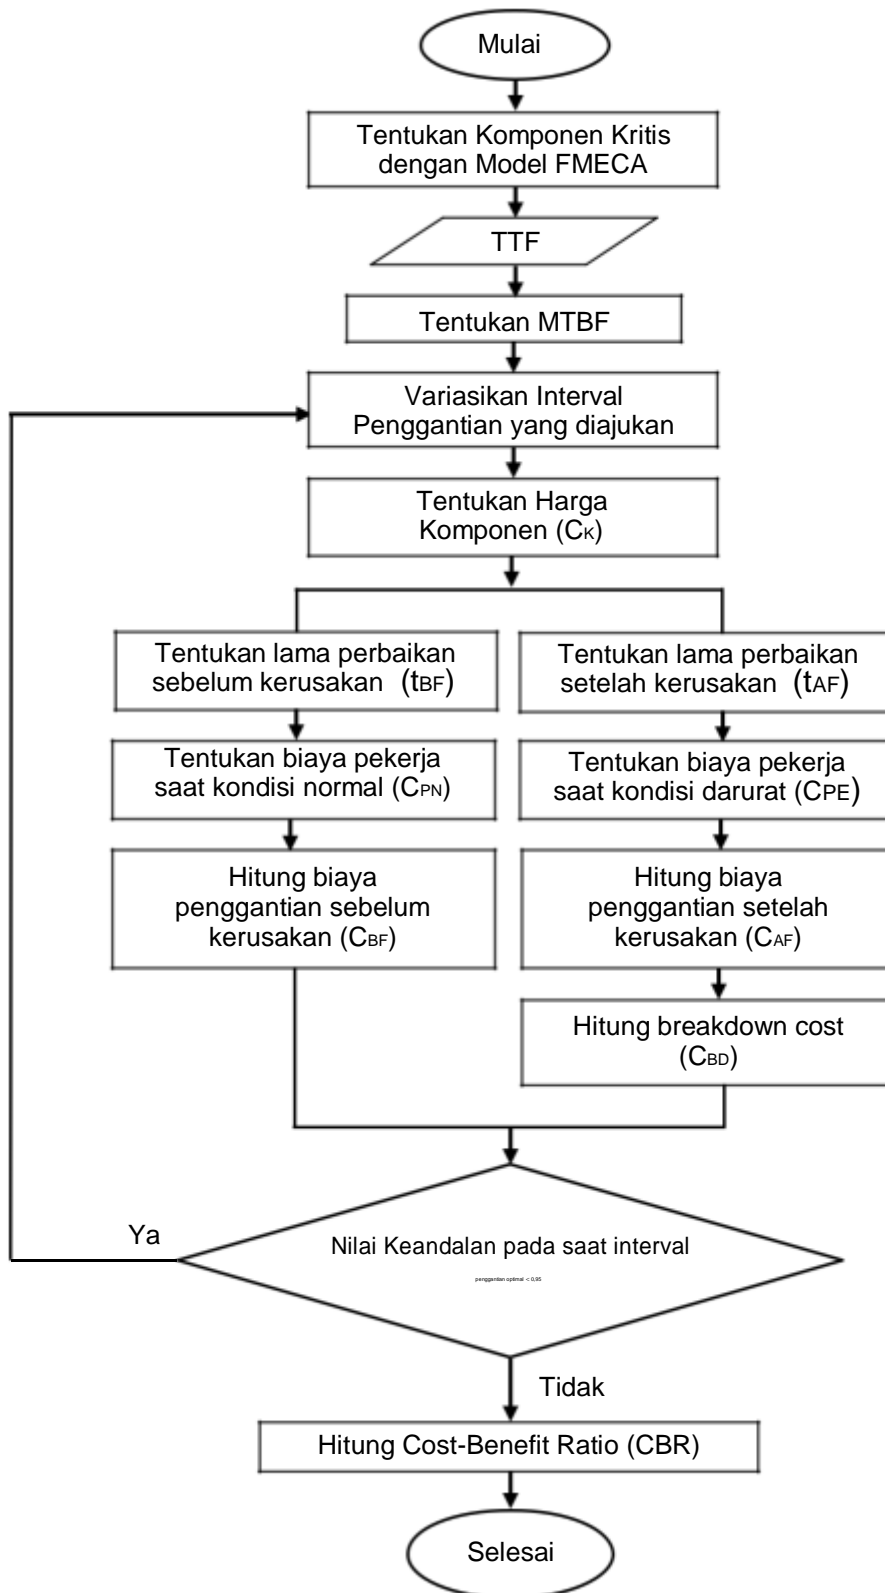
Mulai

Tentukan Komponen Kritis dengan Model FMECA

TTF

Tentukan MTBF

Variasikan Interval Penggantian yang diajukan

Tentukan Harga Komponen ($C_K$)

Tentukan lama perbaikan sebelum kerusakan ($t_{BF}$)

Tentukan biaya pekerja saat kondisi normal ($C_{PN}$)

Hitung biaya penggantian sebelum kerusakan ($C_{BF}$)

Tentukan lama perbaikan setelah kerusakan ($t_{AF}$)

Tentukan biaya pekerja saat kondisi darurat ($C_{PE}$)

Hitung biaya penggantian setelah kerusakan ($C_{AF}$)

Hitung breakdown cost ($C_{BD}$)

Ya

Nilai Keandalan pada saat interval

penggantian optimal < 0,95

Tidak

Hitung Cost-Benefit Ratio (CBR)

Selesai